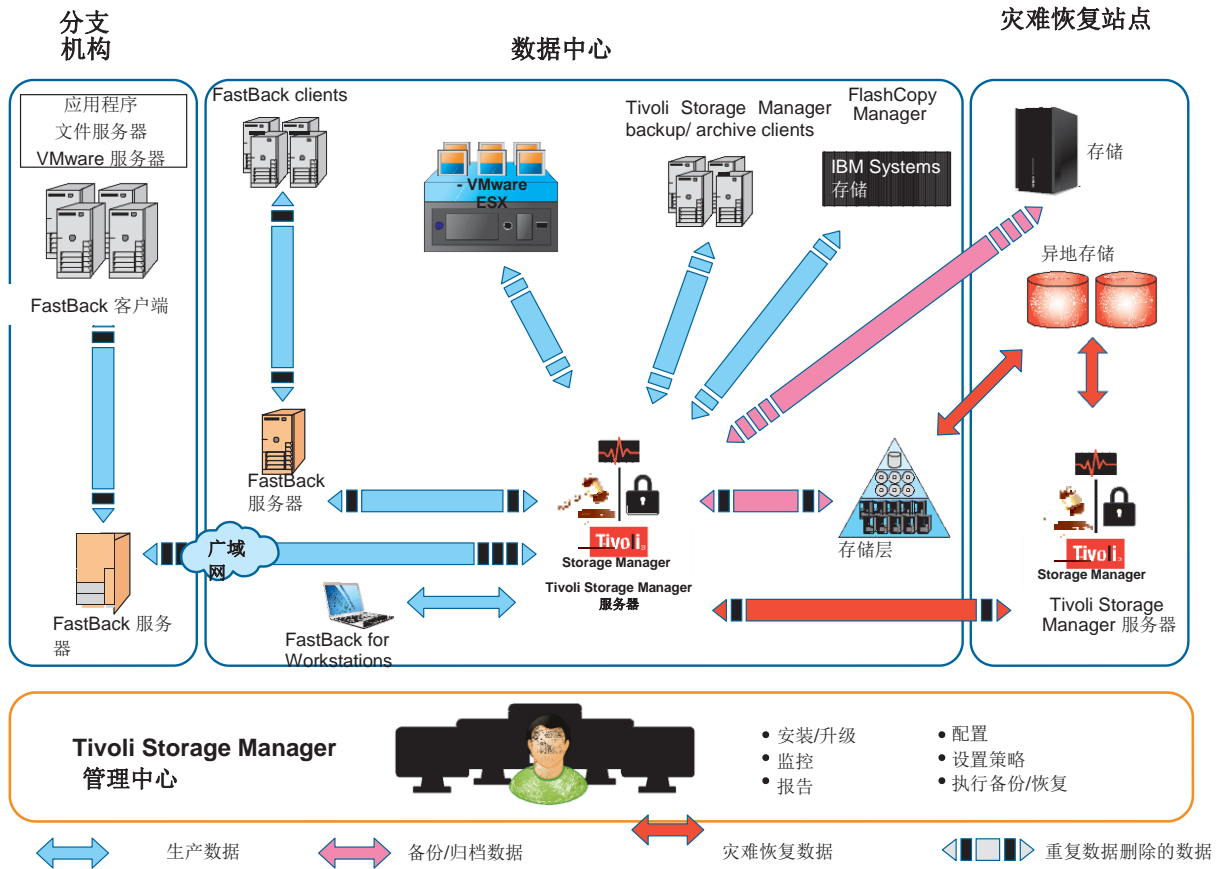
分支机构

数据中心

灾难恢复站点

应用程序
文件服务器
VMware 服务器

FastBack 客户端

FastBack 服务器

FastBack clients

- VMware ESX

Tivoli Storage Manager backup/ archive clients

FlashCopy Manager

IBM Systems
存储

FastBack 服务器

广域网

Tivoli Storage Manager

Tivoli Storage Manager 服务器

存储层

FastBack for Workstations

存储

异地存储

Tivoli Storage Manager

Tivoli Storage Manager 服务器

Tivoli Storage Manager
管理中心

• 安装/升级
• 监控
• 报告

• 配置
• 设置策略
• 执行备份/恢复

生产数据
备份/归档数据
灾难恢复数据
重复数据删除的数据